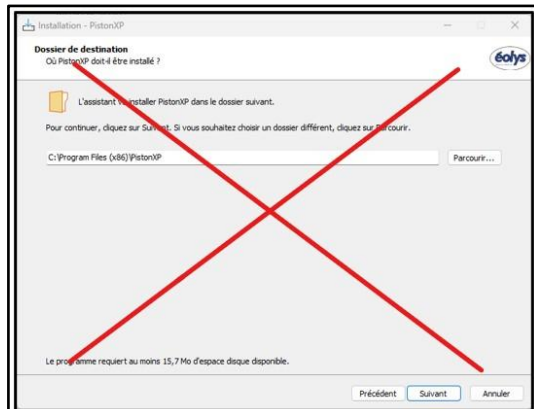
Installation - PistonXP

Dossier de destination
Où PistonXP doit-il être installé ?

éolys

L'assistant va installer PistonXP dans le dossier suivant.

Pour continuer, cliquez sur Suivant. Si vous souhaitez choisir un dossier différent, cliquez sur Parcourir.

C:\Program Files (x86)\PistonXP

Parcourir...

Le programme requiert au moins 15,7 Mo d'espace disque disponible.

Précédent Suivant Annuler